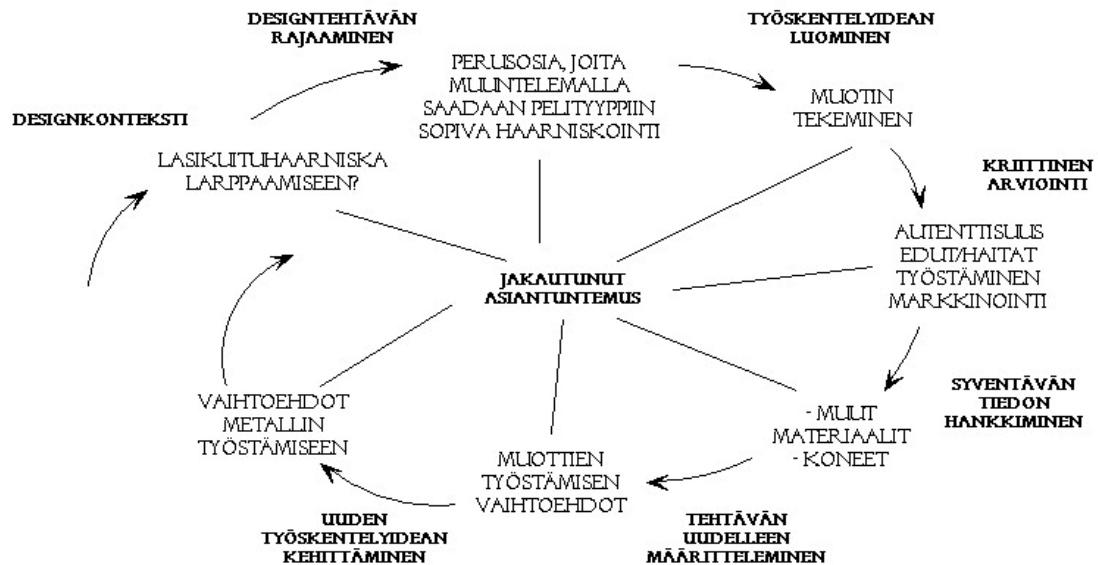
DESIGNTEHTÄVÄN RAJAAMINEN

TYÖSKENTELYIDEAN LUOMINEN

PERUSOSIA, JOITA MUUNTELEMALLA SAADAAN PELITYYPPIIN SOPIVA HAARNISKOINTI

DESIGNKONTEKSTI

MUOTIN TEKEMINEN

LASIKUITUHAARNISKA LARPPAAMISEEN?

KRIITTINEN ARVIOINTI

AUTENTTISUUS EDUT/HAITAT TYÖSTÄMINEN MARKKINOINTI

JAKAUTUNUT ASIANTUNTEMUS

SYVENTÄVÄN TIEDON HANKKIMINEN

VAIHTOEHDOT METALLIN TYÖSTÄMISEEN

- MUUT MATERIAALIT - KONEET

MUOTTIEN TYÖSTÄMISEN VAIHTOEHDOT

UUDEN TYÖSKENTELYIDEAN KEHITTÄMINEN

TEHTÄVÄN UUDELLEEN MÄÄRITTELEMINEN